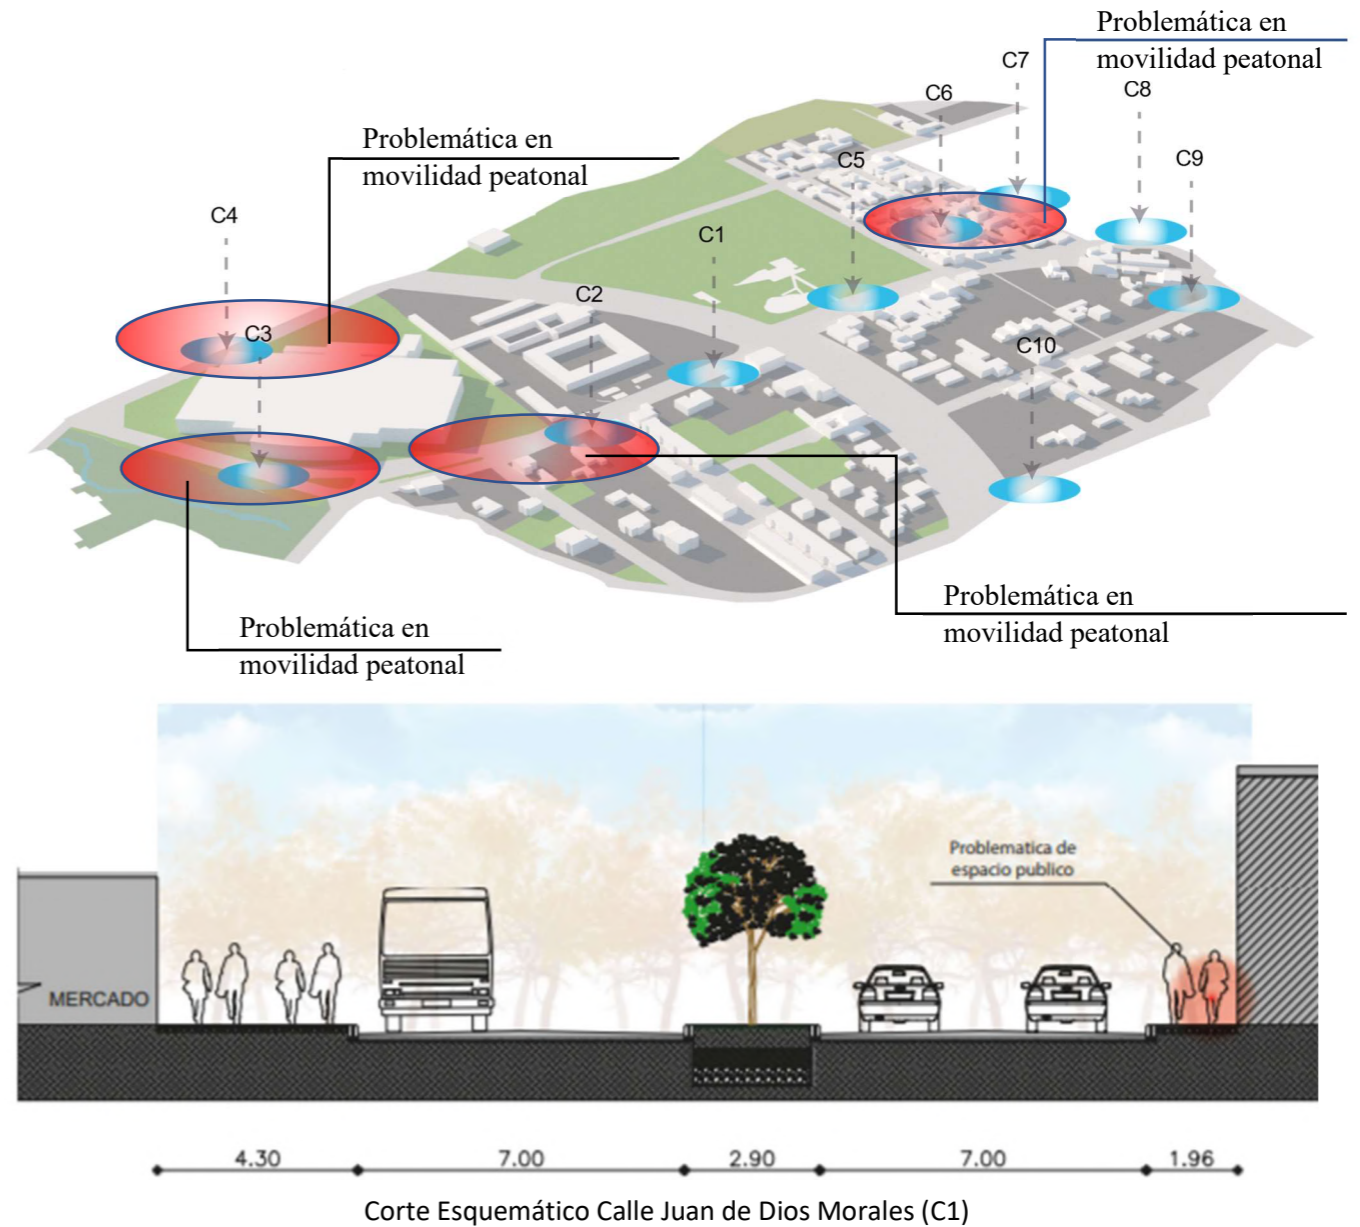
Problemática en movilidad peatonal

C7

C6

C8

C5

C9

Problemática en movilidad peatonal

C4

C1

C2

C3

C10

Problemática en movilidad peatonal

Problemática en movilidad peatonal

Problematica de espacio publico

MERCADO

4.30

7.00

2.90

7.00

1.96

Corte Esquemático Calle Juan de Dios Morales (C1)